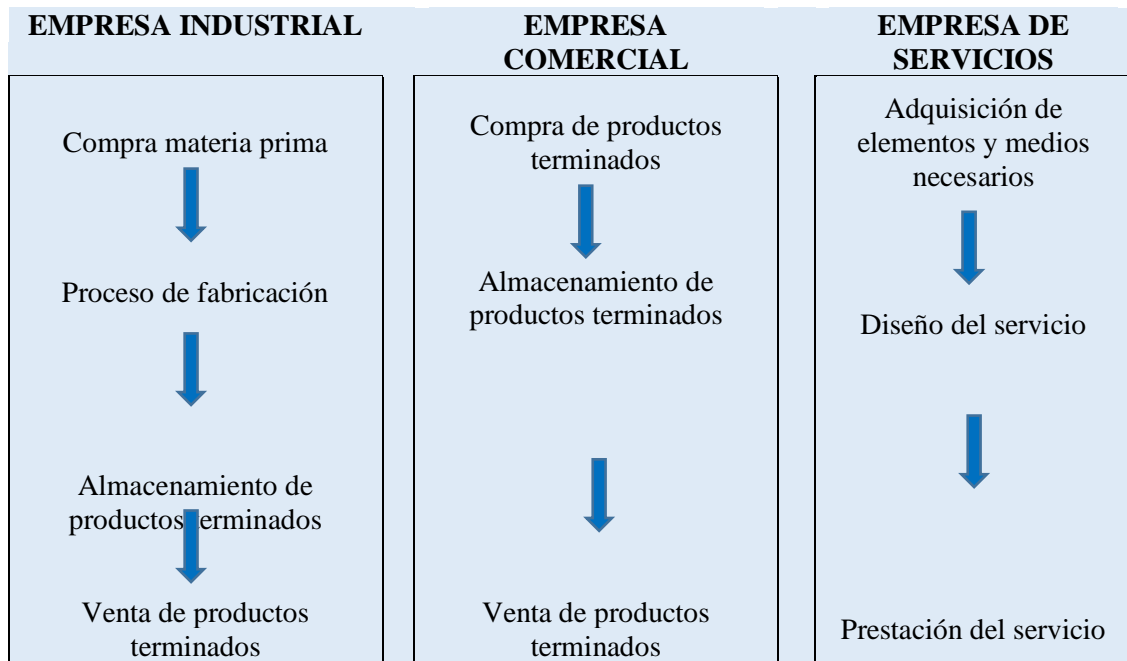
EMPRESA INDUSTRIAL

Compra materia prima

Proceso de fabricación

Almacenamiento de productos terminados

Venta de productos terminados

EMPRESA COMERCIAL

Compra de productos terminados

Almacenamiento de productos terminados

Venta de productos terminados

EMPRESA DE SERVICIOS

Adquisición de elementos y medios necesarios

Diseño del servicio

Prestación del servicio